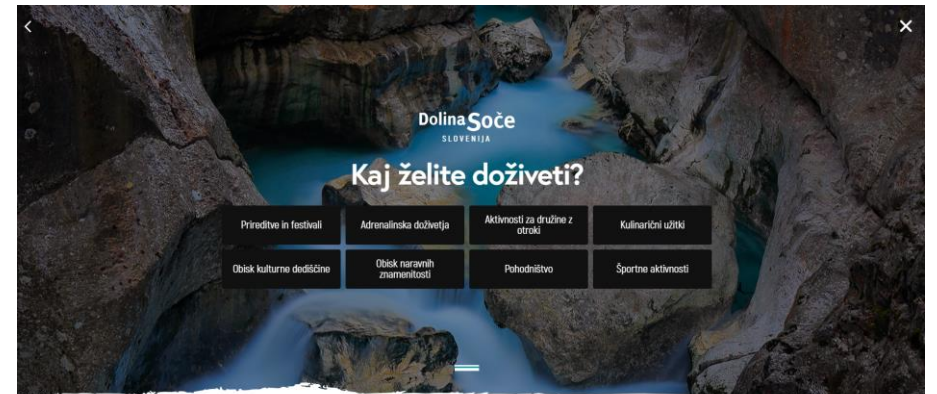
<

×

Dolina Soče
SLOVENIJA

Kaj želite doživeti?

| Prireditve in festivali | Adrenalinska doživetja | Aktivnosti za družine z otroki | Kulinarični užitki |
|---|---|---|---|
| Obisk kulturne dediščine | Obisk naravnih znamenitosti | Pohodništvo | Športne aktivnosti |